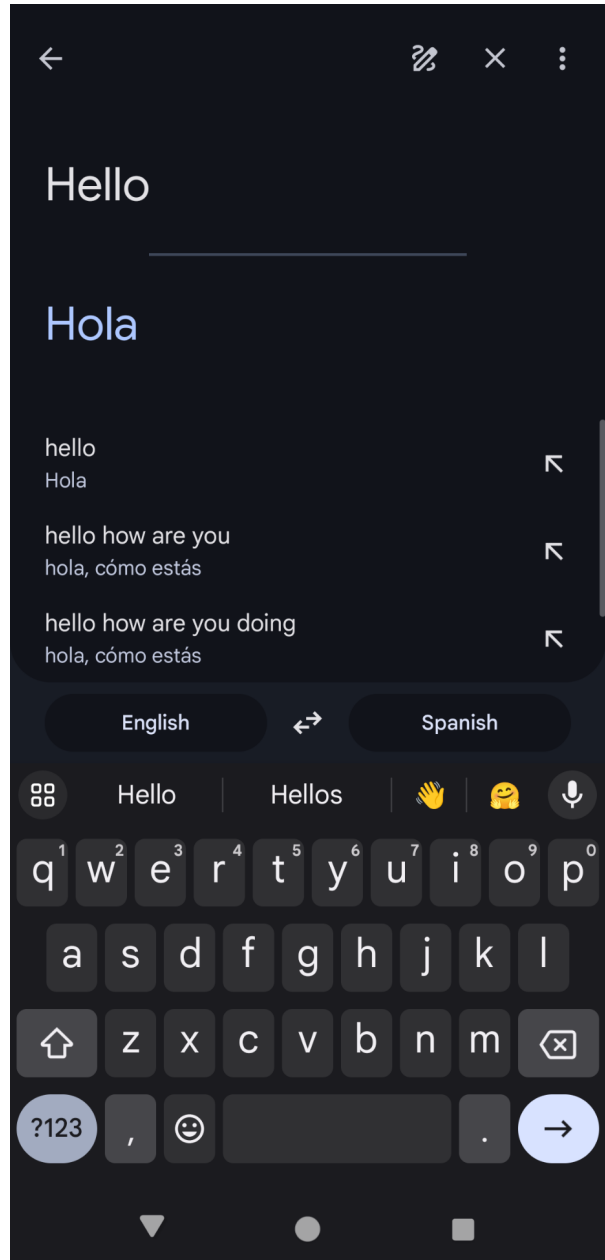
Hello

Hola

hello
Hola

hello how are you
hola, cómo estás

hello how are you doing
hola, cómo estás

English

Spanish

Hello | Hellos

q1 w2 e3 r4 t5 y6 u7 i8 o9 p0
a s d f g h j k l
z x c v b n m
?123 , .